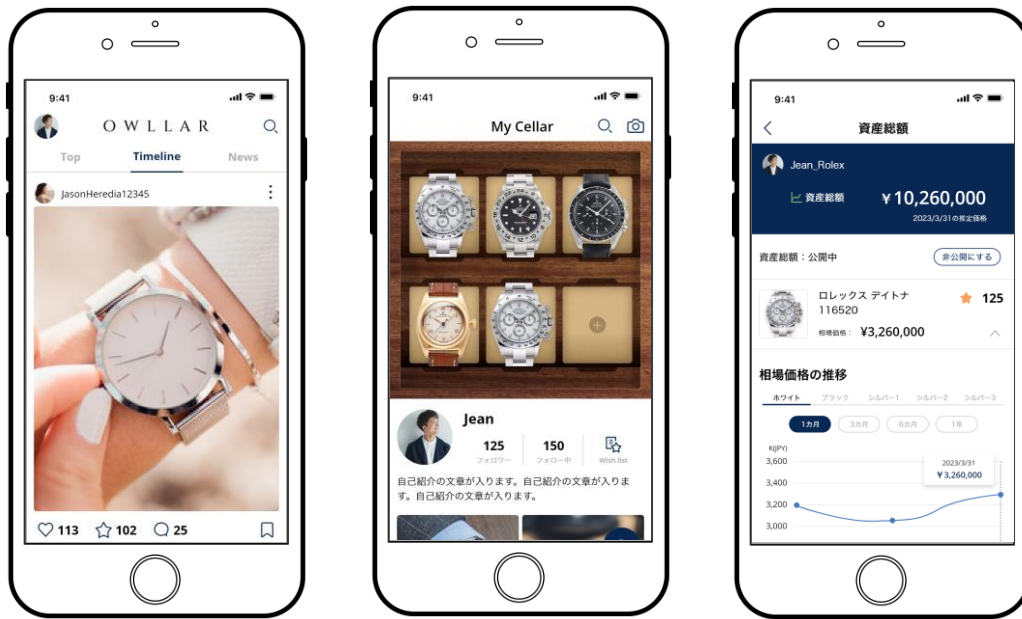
9:41

OWLLAR

Top Timeline News

JasonHeredia12345

113 102 25

9:41

My Cellar

Jean

125 フォロワー

150 フォロー中

Wish list

自己紹介の文章が入ります。自己紹介の文章が入ります。自己紹介の文章が入ります。

9:41

資産総額

Jean_Rolex

資産総額 ￥10,260,000

2023/3/31の推定価格

資産総額：公開中

非公開にする

ロレックス デイトナ 116520

125

相場価格： ￥3,260,000

相場価格の推移

ホワイト ブラック シルバー1 シルバー2 シルバー3

1カ月 3カ月 6カ月 1年

K(JPY)

3,600

3,400

3,200

3,000

2023/3/31

￥3,260,000